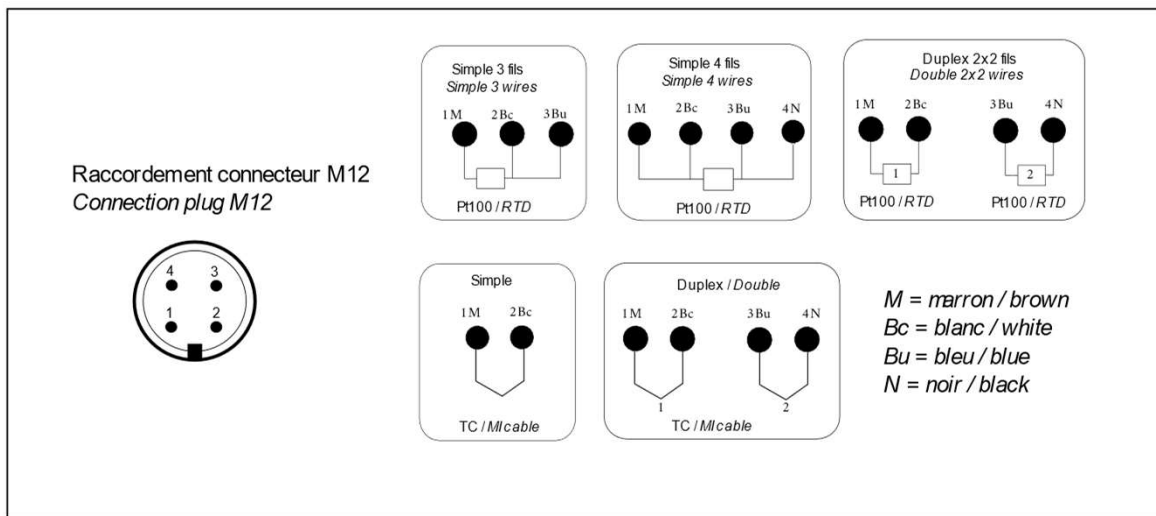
Raccordement connecteur M12
Connection plug M12

4 3
1 2

Simple 3 fils
Simple 3 wires
1M 2Bc 3Bu
Pt100 / RTD

Simple 4 fils
Simple 4 wires
1M 2Bc 3Bu 4N
Pt100 / RTD

Duplex 2x2 fils
Double 2x2 wires
1M 2Bc 3Bu 4N
1 2
Pt100 / RTD Pt100 / RTD

Simple
1M 2Bc
TC / MIcable

Duplex / Double
1M 2Bc 3Bu 4N
1 2
TC / MIcable

M = marron / brown
Bc = blanc / white
Bu = bleu / blue
N = noir / black